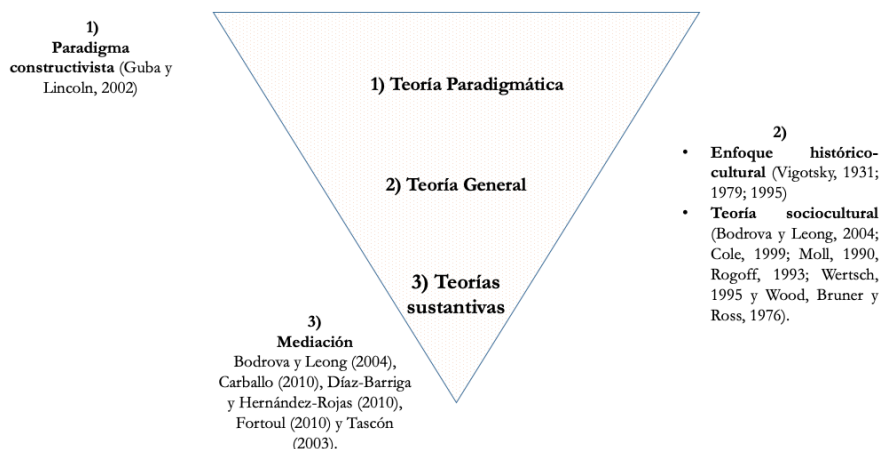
1)
**Paradigma constructivista** (Guba y Lincoln, 2002)

1) Teoría Paradigmática

2) Teoría General

3) Teorías sustantivas

2)
- **Enfoque histórico-cultural** (Vigotsky, 1931; 1979; 1995)
- **Teoría sociocultural** (Bodrova y Leong, 2004; Cole, 1999; Moll, 1990, Rogoff, 1993; Wertsch, 1995 y Wood, Bruner y Ross, 1976).

3)
**Mediación**
Bodrova y Leong (2004), Carballo (2010), Díaz-Barriga y Hernández-Rojas (2010), Fortoul (2010) y Tascón (2003).